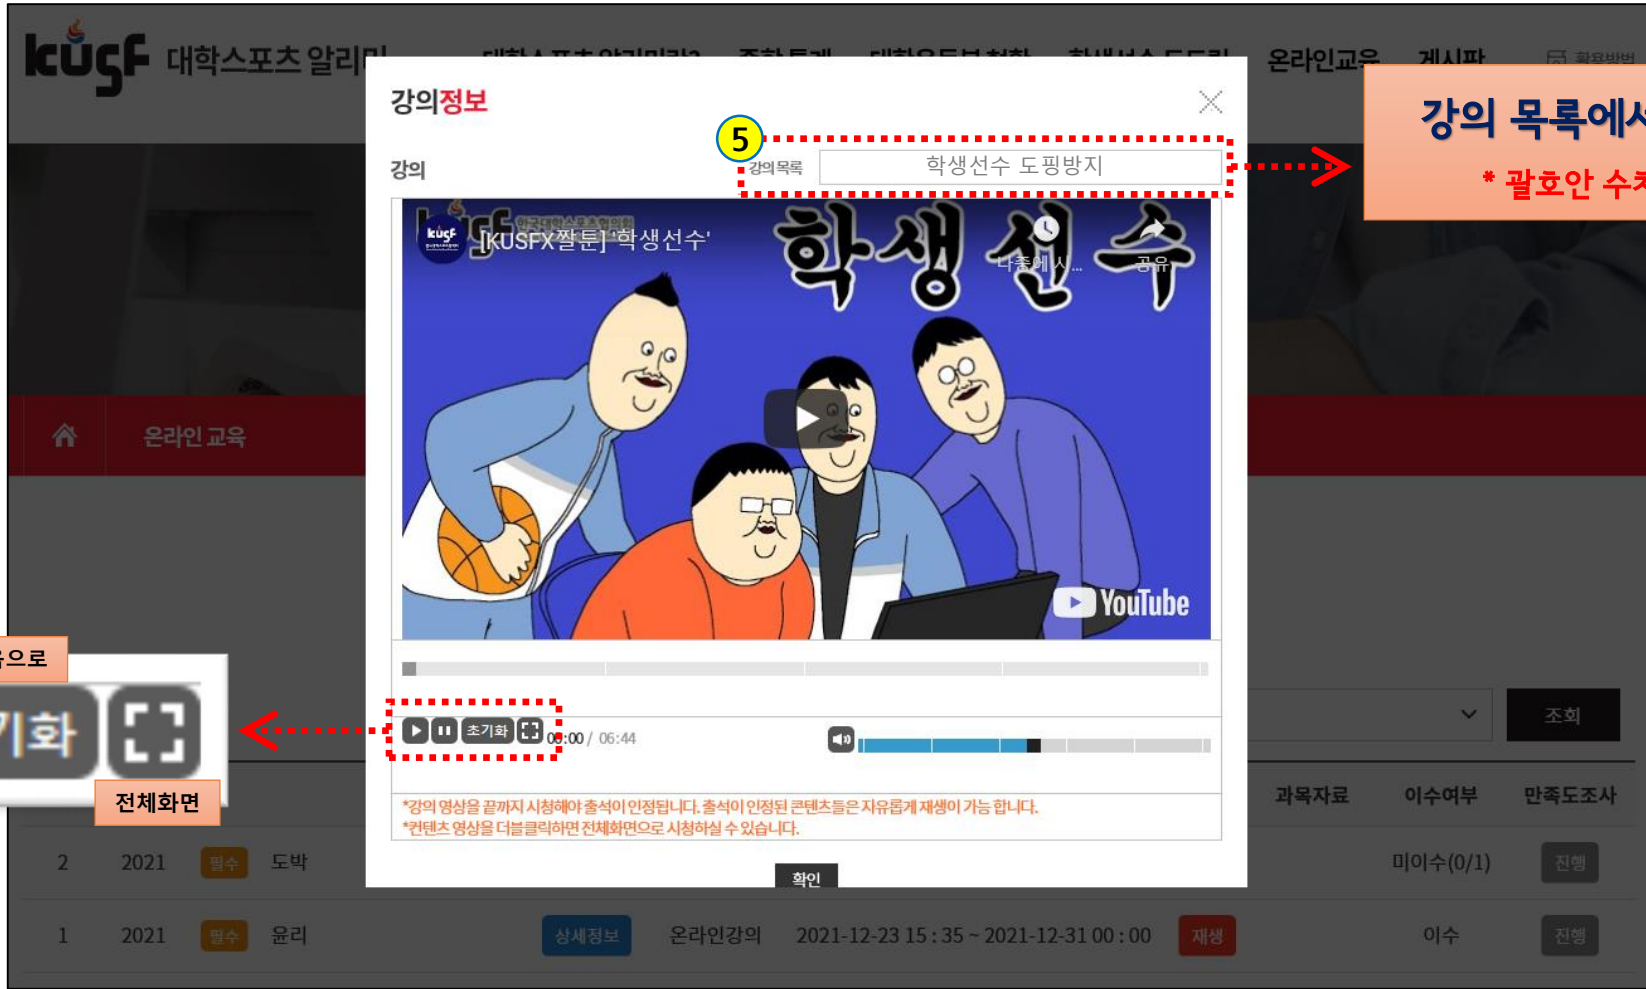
kusf 대학스포츠 알리미 대학스포츠 알리미란? 종합통계 대학운동부 현황 학생선수 도드림 온라인교육 게시판 활용방법

강의정보

강의 5 강의목록 학생선수 도핑방지

[KUSFX짤툰] '학생선수'
학생선수
나중에 시... 공유
YouTube

초기화 00:00 / 06:44

*강의 영상을 끝까지 시청해야 출석이 인정됩니다. 출석이 인정된 콘텐츠들은 자유롭게 재생이 가능 합니다.
*컨텐츠 영상을 더블클릭하면 전체화면으로 시청하실 수 있습니다.

확인

강의 목록에서
* 괄호안 수치

온라인 교육

으로
기화
전체화면

조회

과목자료 이수여부 만족도조사

| 2 | 2021 | 필수 | 도박 | | | | | 미이수(0/1) | 진행 |
|---|---|---|---|---|---|---|---|---|---|
| 1 | 2021 | 필수 | 윤리 | 상세정보 | 온라인강의 | 2021-12-23 15 : 35 ~ 2021-12-31 00 : 00 | 재생 | 이수 | 진행 |